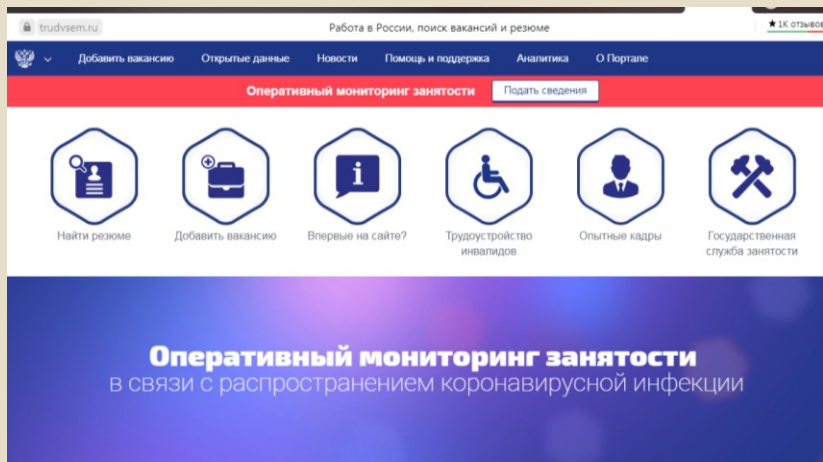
trudvsem.ru

Работа в России, поиск вакансий и резюме

★ 1К отзывов

Добавить вакансию Открытые данные Новости Помощь и поддержка Аналитика О Портале

Оперативный мониторинг занятости

Подать сведения

Найти резюме

Добавить вакансию

Впервые на сайте?

Трудоустройство инвалидов

Опытные кадры

Государственная служба занятости

Оперативный мониторинг занятости
в связи с распространением коронавирусной инфекции